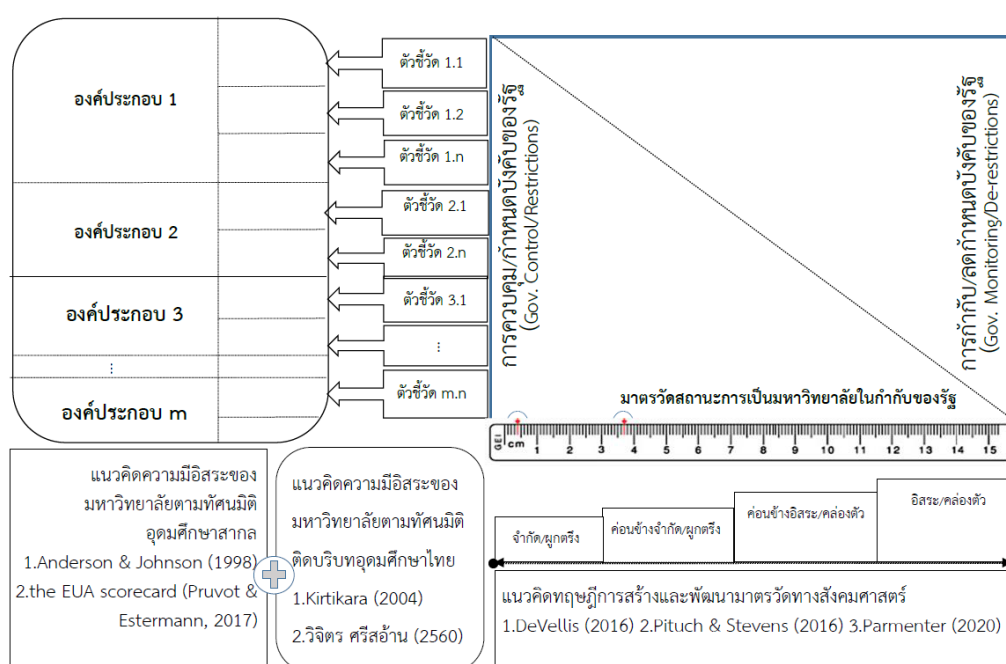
องค์ประกอบ 1

องค์ประกอบ 2

องค์ประกอบ 3

⋮

องค์ประกอบ m

ตัวชี้วัด 1.1

ตัวชี้วัด 1.2

ตัวชี้วัด 1.n

ตัวชี้วัด 2.1

ตัวชี้วัด 2.n

ตัวชี้วัด 3.1

⋮

ตัวชี้วัด m.n

การควบคุม/กำหนดบังคับของรัฐ (Gov. Control/Restrictions)

การกำกับ/ลดกำหนดบังคับของรัฐ (Gov. Monitoring/De-restrictions)

มาตรวัดสถานะการเป็นมหาวิทยาลัยในกำกับของรัฐ

GEI cm 1 2 3 4 5 6 7 8 9 10 11 12 13 14 15

จำกัด/ผูกตรึง

ค่อนข้างจำกัด/ผูกตรึง

ค่อนข้างอิสระ/คล่องตัว

อิสระ/คล่องตัว

แนวคิดความมีอิสระของมหาวิทยาลัยตามทัศนมิติอุดมศึกษาสากล
1.Anderson & Johnson (1998)
2.the EUA scorecard (Pruvot & Estermann, 2017)

แนวคิดความมีอิสระของมหาวิทยาลัยตามทัศนมิติดิตบริบทอุดมศึกษาไทย
1.Kirtikara (2004)
2.วิจิตร ศรีสอ้าน (2560)

แนวคิดทฤษฎีการสร้างและพัฒนามาตรวัดทางสังคมศาสตร์
1.DeVellis (2016) 2.Pituch & Stevens (2016) 3.Parmenter (2020)